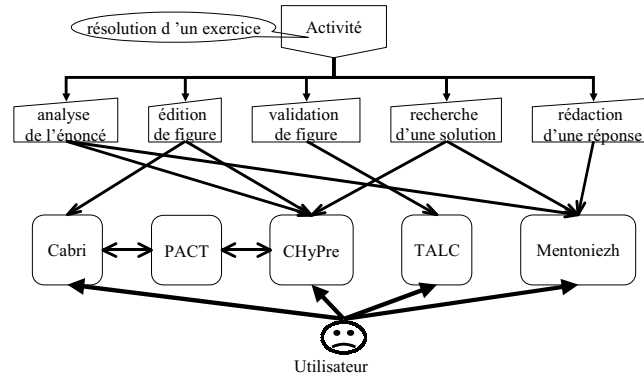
résolution d 'un exercice

Activité

analyse de l'énoncé

édition de figure

validation de figure

recherche d'une solution

rédaction d'une réponse

Cabri

PACT

CHyPre

TALC

Mentoniezh

Utilisateur